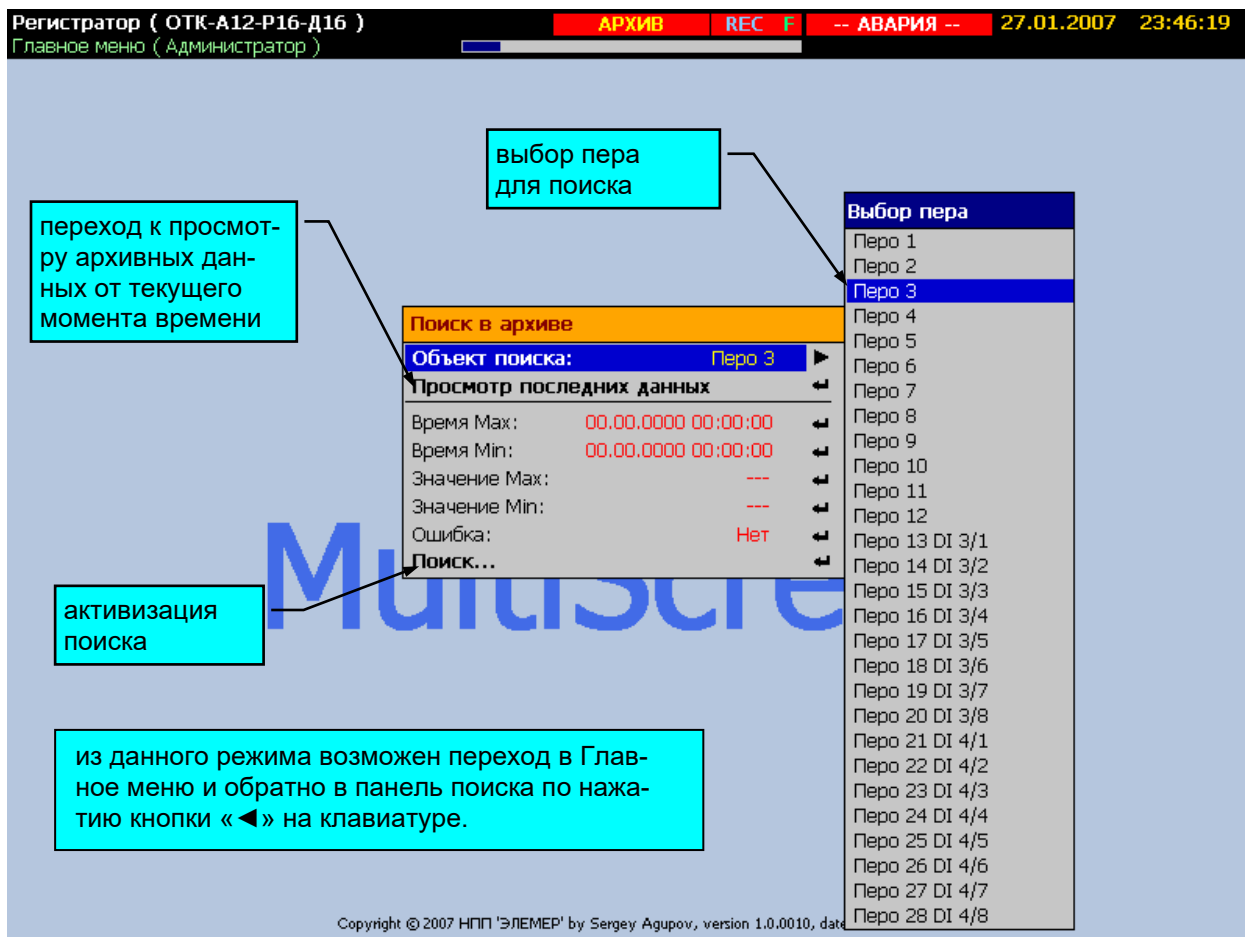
Регистратор ( ОТК-А12-Р16-Д16 ) АРХИВ REC F -- АВАРИЯ -- 27.01.2007 23:46:19
Главное меню ( Администратор )

выбор пера для поиска

переход к просмотру архивных данных от текущего момента времени

Поиск в архиве
Объект поиска: Перо 3
Просмотр последних данных
Время Max: 00.00.0000 00:00:00
Время Min: 00.00.0000 00:00:00
Значение Max: ---
Значение Min: ---
Ошибка: Нет
Поиск...

Выбор пера
Перо 1
Перо 2
Перо 3
Перо 4
Перо 5
Перо 6
Перо 7
Перо 8
Перо 9
Перо 10
Перо 11
Перо 12
Перо 13 DI 3/1
Перо 14 DI 3/2
Перо 15 DI 3/3
Перо 16 DI 3/4
Перо 17 DI 3/5
Перо 18 DI 3/6
Перо 19 DI 3/7
Перо 20 DI 3/8
Перо 21 DI 4/1
Перо 22 DI 4/2
Перо 23 DI 4/3
Перо 24 DI 4/4
Перо 25 DI 4/5
Перо 26 DI 4/6
Перо 27 DI 4/7
Перо 28 DI 4/8

MultiScre

активизация поиска

из данного режима возможен переход в Главное меню и обратно в панель поиска по нажатию кнопки «◄» на клавиатуре.

Copyright © 2007 НПП 'ЭЛЕМЕР' by Sergey Agupov, version 1.0.0010, date